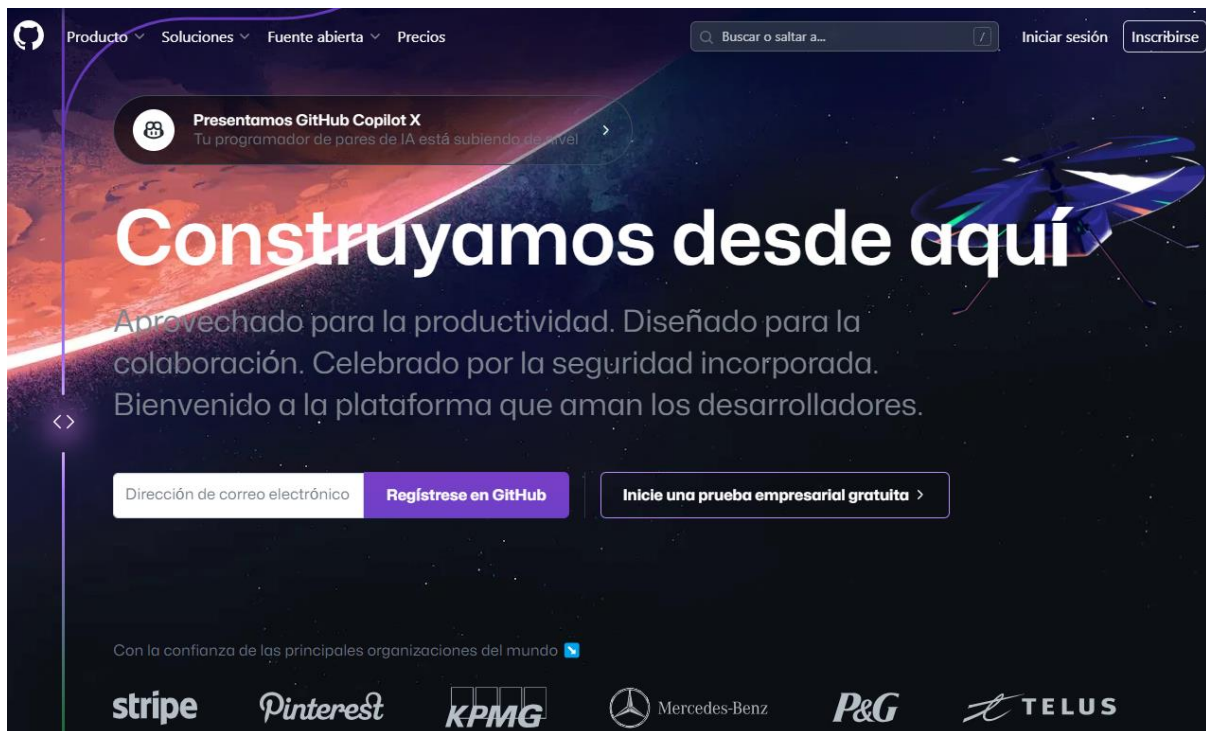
Producto Soluciones Fuente abierta Precios

Buscar o saltar a... /

Iniciar sesión Inscribirse

Presentamos GitHub Copilot X
Tu programador de pares de IA está subiendo de nivel

Construyamos desde aquí

Aprovechado para la productividad. Diseñado para la colaboración. Celebrado por la seguridad incorporada. Bienvenido a la plataforma que aman los desarrolladores.

Dirección de correo electrónico

Regístrese en GitHub

Inicie una prueba empresarial gratuita >

Con la confianza de las principales organizaciones del mundo

stripe Pinterest KPMG Mercedes-Benz P&G TELUS